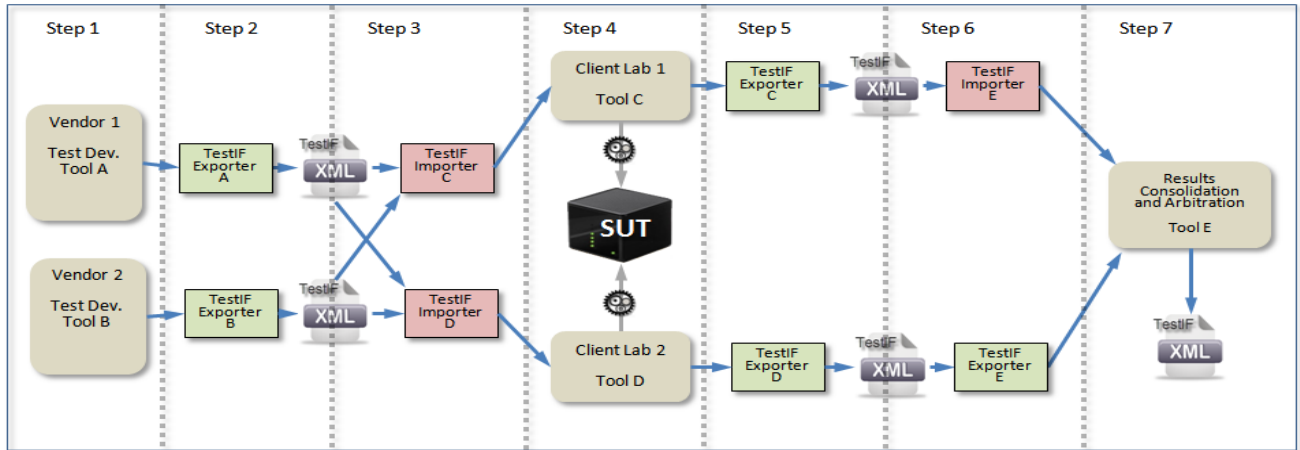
Step 1

Step 2

Step 3

Step 4

Step 5

Step 6

Step 7

Vendor 1

Test Dev. Tool A

Vendor 2

Test Dev. Tool B

TestIF Exporter A

TestIF Exporter B

TestIF XML

TestIF XML

TestIF Importer C

TestIF Importer D

Client Lab 1

Tool C

SUT

Client Lab 2

Tool D

TestIF Exporter C

TestIF Exporter D

TestIF XML

TestIF XML

TestIF Importer E

TestIF Exporter E

Results Consolidation and Arbitration

Tool E

TestIF XML